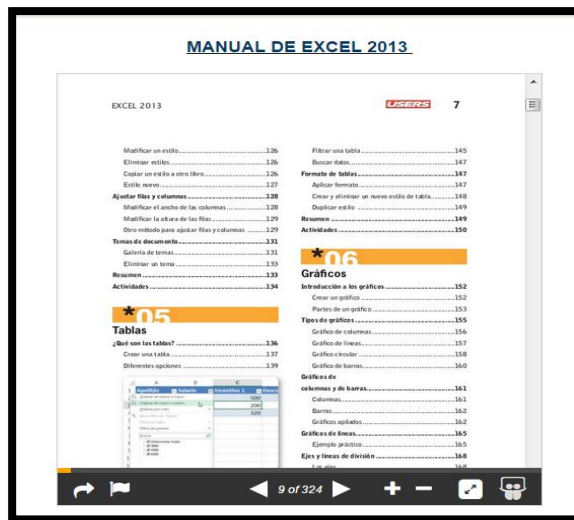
MANUAL DE EXCEL 2013

EXCEL 2013

USERS 7

Modificar un estilo.....126
Eliminar estilos.....126
Copiar un estilo a otro libro.....126
Estilo nuevo.....127
Ajustar filas y columnas.....128
Modificar el ancho de las columnas.....128
Modificar la altura de las filas.....129
Otro método para ajustar filas y columnas.....129
Temas de documento.....131
Galería de temas.....131
Eliminar un tema.....133
Resumen.....133
Actividades.....134

*05
Tablas
¿Qué son las tablas?.....136
Crear una tabla.....137
Diferentes opciones.....139

Filtrar una tabla.....145
Buscar datos.....147
Formato de tablas.....147
Aplicar formato.....147
Crear y eliminar un nuevo estilo de tabla.....148
Duplicar estilo.....149
Resumen.....149
Actividades.....150

*06
Gráficos
Introducción a los gráficos.....152
Crear un gráfico.....152
Partes de un gráfico.....153
Tipos de gráficos.....155
Gráfico de columnas.....156
Gráfico de líneas.....157
Gráfico circular.....158
Gráfico de barras.....160
Gráficos de columnas y de barras.....161
Columnas.....161
Barras.....162
Gráficos apilados.....162
Gráficos de líneas.....165
Ejemplo práctico.....165
Ejes y líneas de división.....168
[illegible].....168

9 of 324